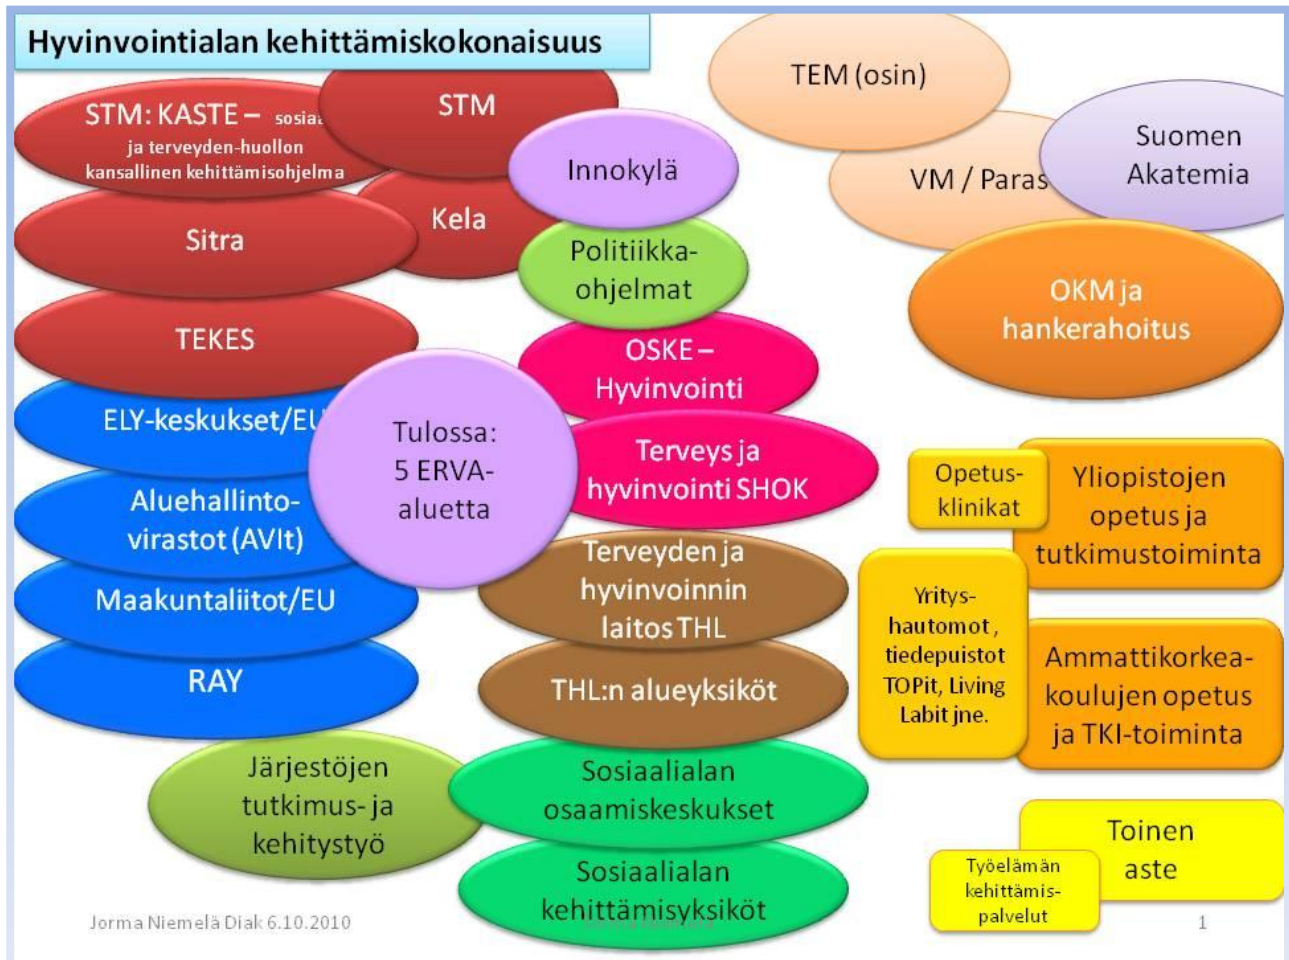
Hyvinvointialan kehittämiskokonaisuus

STM: KASTE – sosia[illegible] ja terveyden-huollon kansallinen kehittämisohjelma

STM

Kela

Innokylä

Sitra

Politiikka-ohjelmat

TEKES

OSKE – Hyvinvointi

ELY-keskukset/EU

Tulossa: 5 ERVA-aluetta

Terveys ja hyvinvointi SHOK

Aluehallinto-virastot (AVIt)

Maakuntaliitot/EU

Terveyden ja hyvinvoinnin laitos THL

RAY

THL:n alueyksiköt

Järjestöjen tutkimus- ja kehitystyö

Sosiaalialan osaamiskeskukset

Sosiaalialan kehittämisyksiköt

TEM (osin)

VM / Paras

Suomen Akatemia

OKM ja hankerahoitus

Opetus-klinikat

Yliopistojen opetus ja tutkimustoiminta

Yritys-hautomot, tiedepuistot TOPit, Living Labit jne.

Ammattikorkea-koulujen opetus ja TKI-toiminta

Toinen aste

Työelämän kehittämis-palvelut

Jorma Niemelä Diak 6.10.2010

1